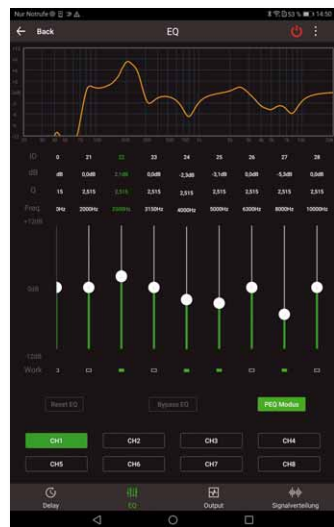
Nur Notrufe 53 % 14:50

Back EQ

| ID | 0 | 21 | 22 | 23 | 24 | 25 | 26 | 27 | 28 |
|---|---|---|---|---|---|---|---|---|---|
| dB | dB | 0,0dB | 2,1dB | 0,0dB | -2,3dB | -3,1dB | 0,0dB | -5,3dB | 0,0dB |
| Q | 15 | 2,515 | 2,515 | 2,515 | 2,515 | 2,515 | 2,515 | 2,515 | 2,515 |
| Freq | 0Hz | 2000Hz | 2500Hz | 3150Hz | 4000Hz | 5000Hz | 6300Hz | 8000Hz | 10000Hz |

+12dB

0dB

-12dB

Work

Reset EQ Bypass EQ PEQ Modus

CH1 CH2 CH3 CH4
CH5 CH6 CH7 CH8

Delay EQ Output Signalverteilung